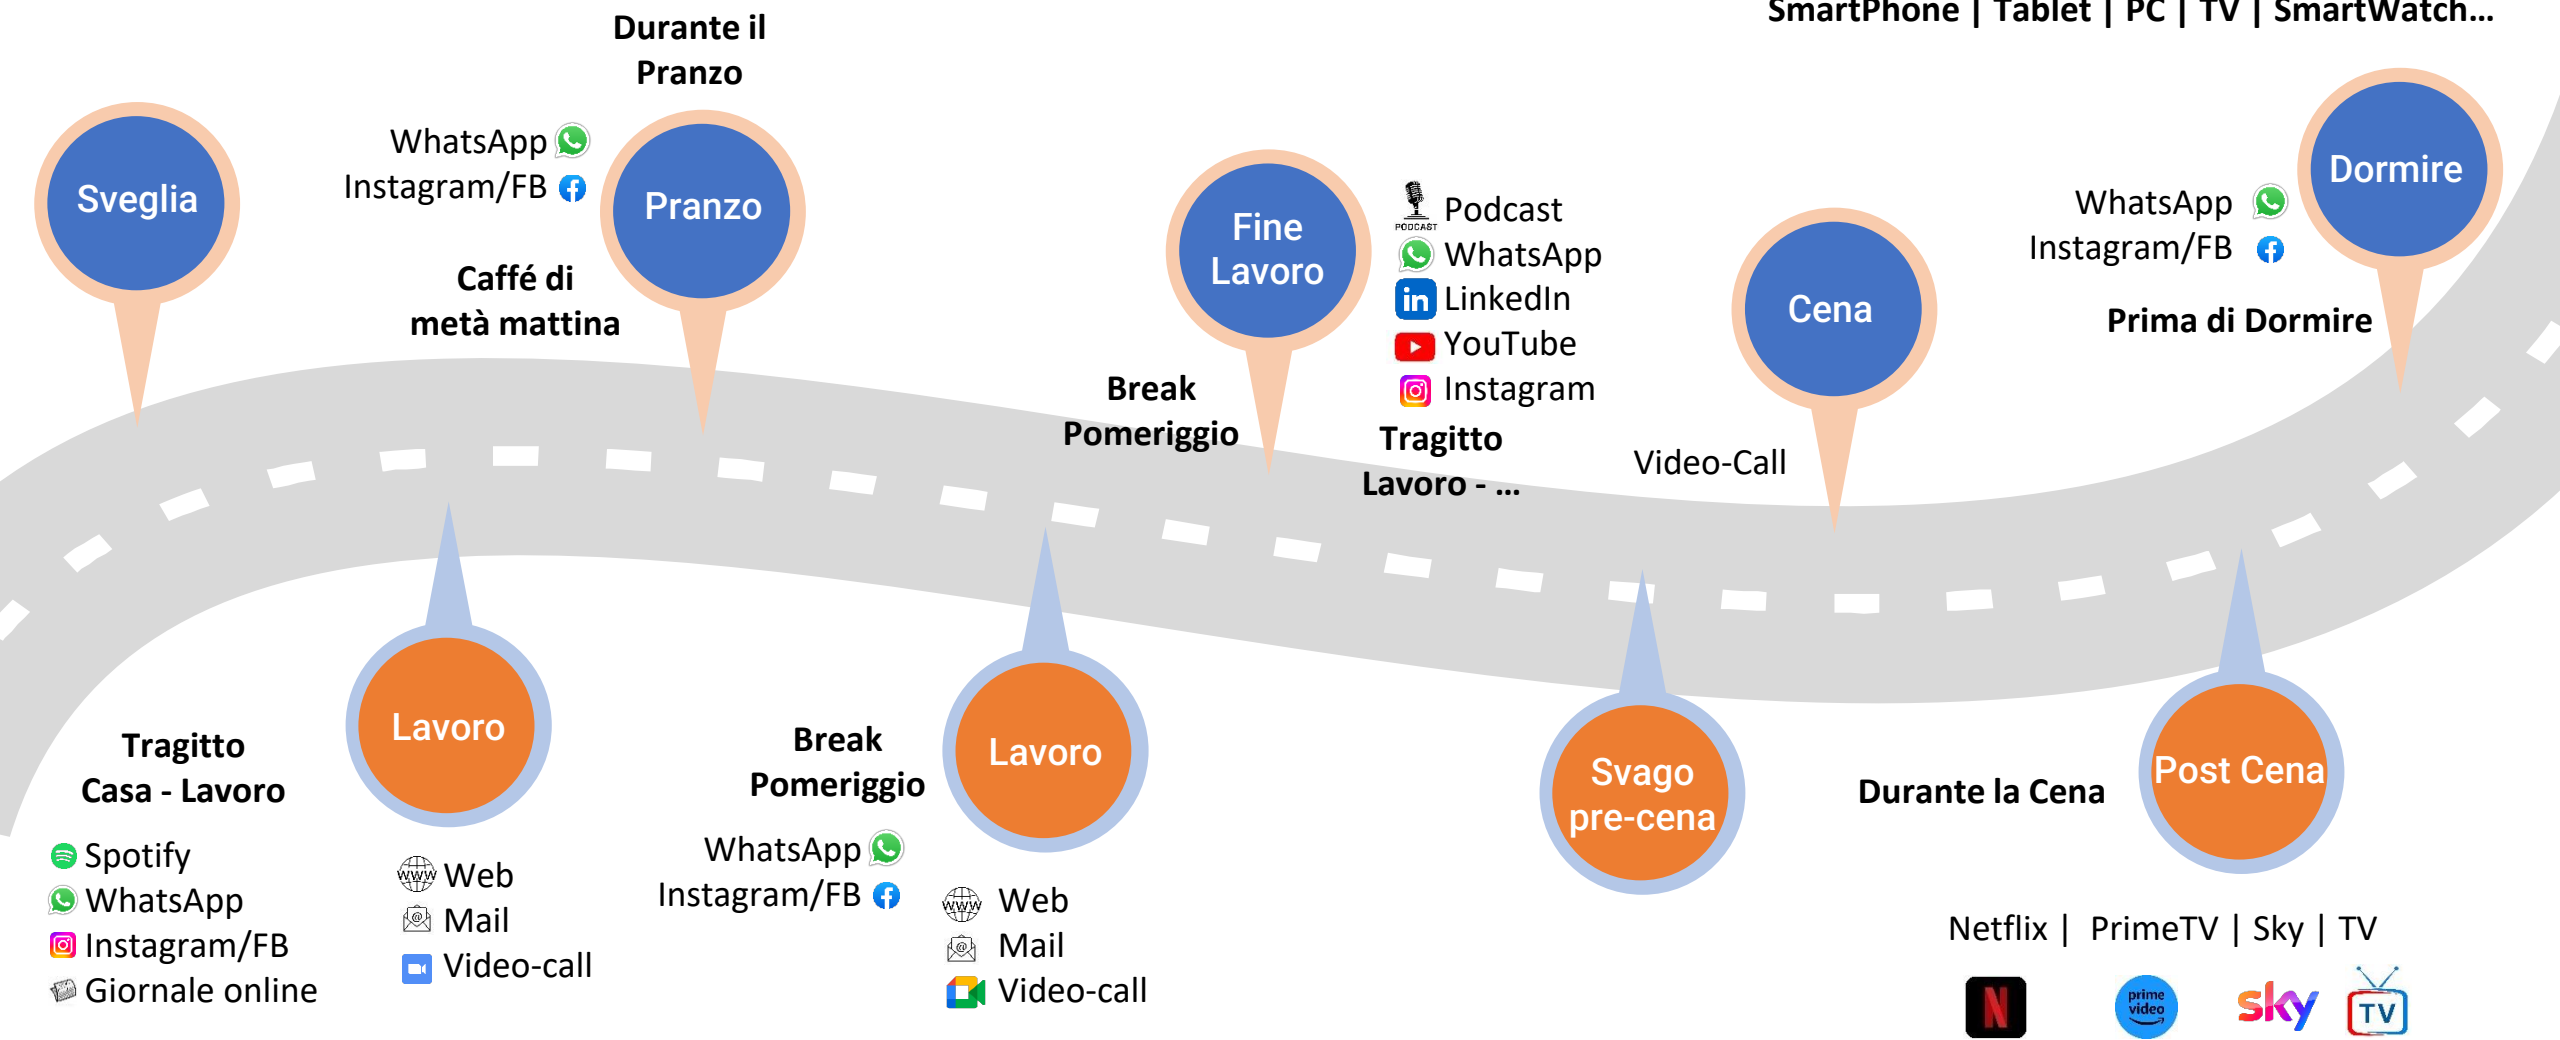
SmartPhone | Tablet | PC | TV | SmartWatch...

Durante il Pranzo

Sveglia

WhatsApp
Instagram/FB

Pranzo

Caffé di metà mattina

Fine Lavoro

Podcast
WhatsApp
LinkedIn
YouTube
Instagram

Cena

WhatsApp
Instagram/FB

Dormire

Prima di Dormire

Break Pomeriggio

Tragitto Lavoro - ...

Video-Call

Lavoro

Lavoro

Svago pre-cena

Post Cena

Tragitto Casa - Lavoro

Spotify
WhatsApp
Instagram/FB
Giornale online

Web
Mail
Video-call

Break Pomeriggio

WhatsApp
Instagram/FB

Web
Mail
Video-call

Durante la Cena

Netflix | PrimeTV | Sky | TV

prime video

sky

TV